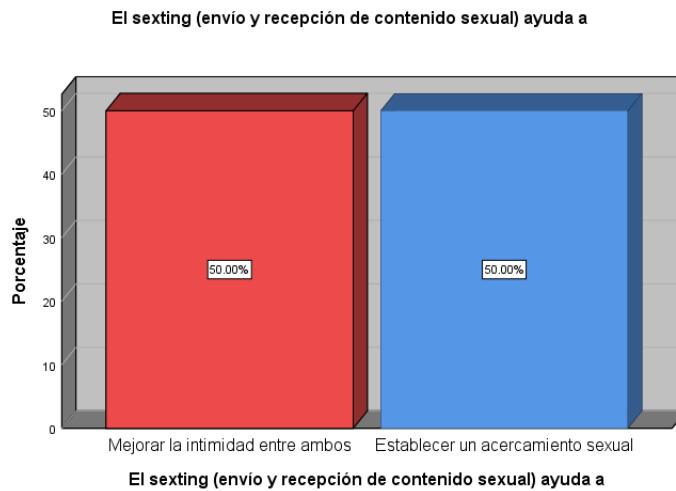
El sexting (envío y recepción de contenido sexual) ayuda a

50
40
30
20
10
0

Porcentaje

50.00%

50.00%

Mejorar la intimidad entre ambos

Establecer un acercamiento sexual

El sexting (envío y recepción de contenido sexual) ayuda a